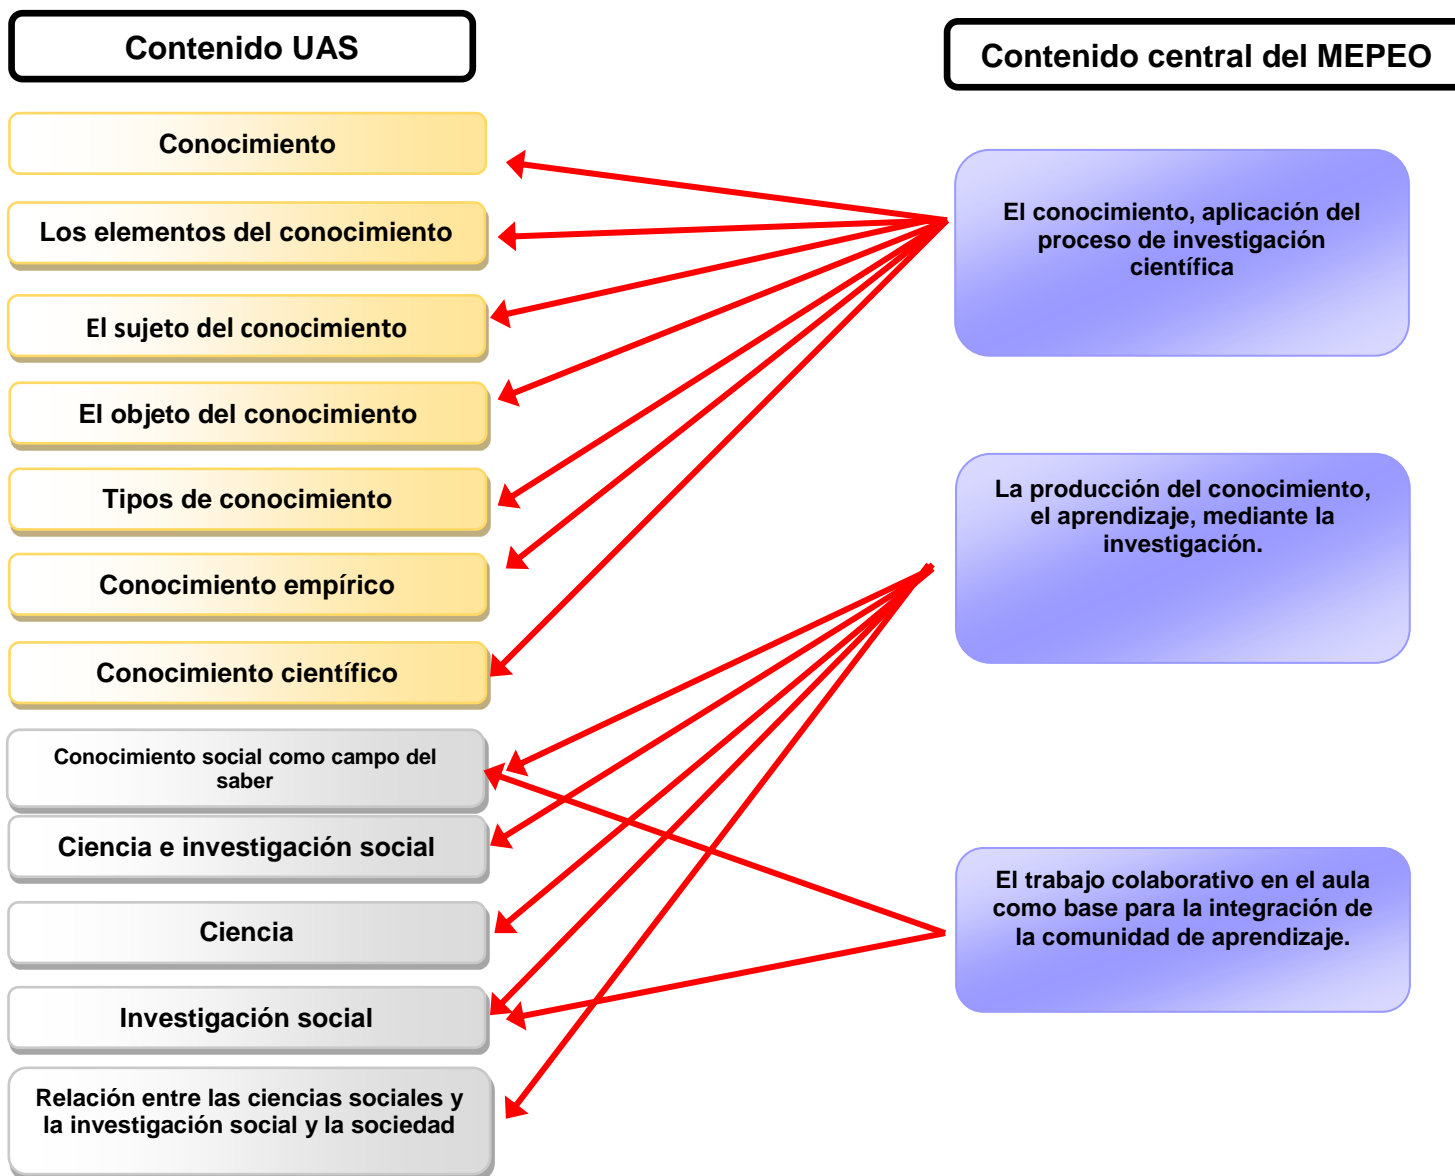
Contenido UAS

Contenido central del MEPEO

Conocimiento

Los elementos del conocimiento

El sujeto del conocimiento

El objeto del conocimiento

Tipos de conocimiento

Conocimiento empírico

Conocimiento científico

Conocimiento social como campo del saber

Ciencia e investigación social

Ciencia

Investigación social

Relación entre las ciencias sociales y la investigación social y la sociedad

El conocimiento, aplicación del proceso de investigación científica

La producción del conocimiento, el aprendizaje, mediante la investigación.

El trabajo colaborativo en el aula como base para la integración de la comunidad de aprendizaje.